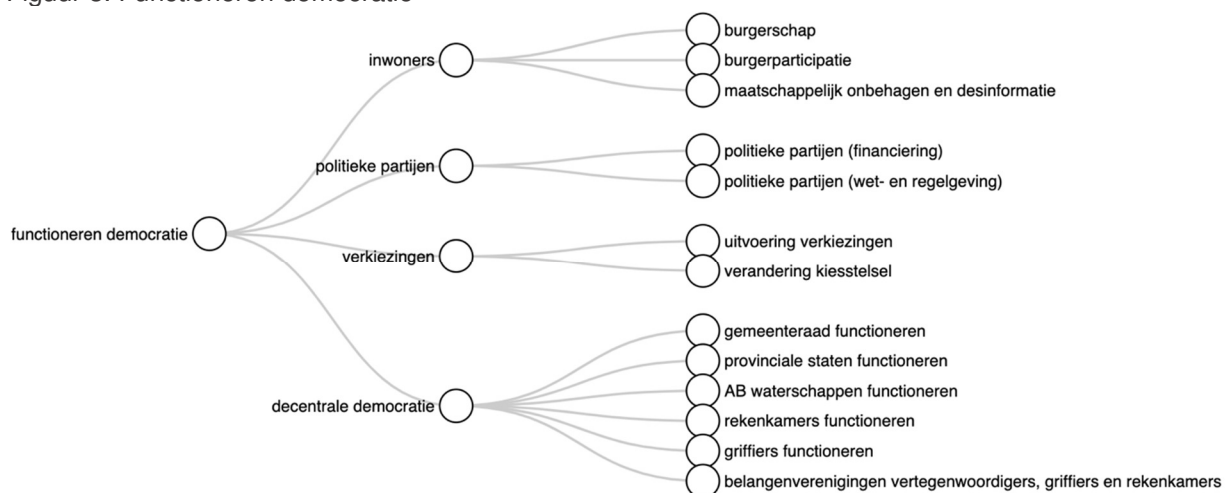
Figuur 3: Functioneren democratie

functioneren democratie

inwoners

burgerschap

burgerparticipatie

maatschappelijk onbehagen en desinformatie

politieke partijen

politieke partijen (financiering)

politieke partijen (wet- en regelgeving)

verkiezingen

uitvoering verkiezingen

verandering kiesstelsel

decentrale democratie

gemeenteraad functioneren

provinciale staten functioneren

AB waterschappen functioneren

rekenkamers functioneren

griffiers functioneren

belangenverenigingen vertegenwoordigers, griffiers en rekenkamers